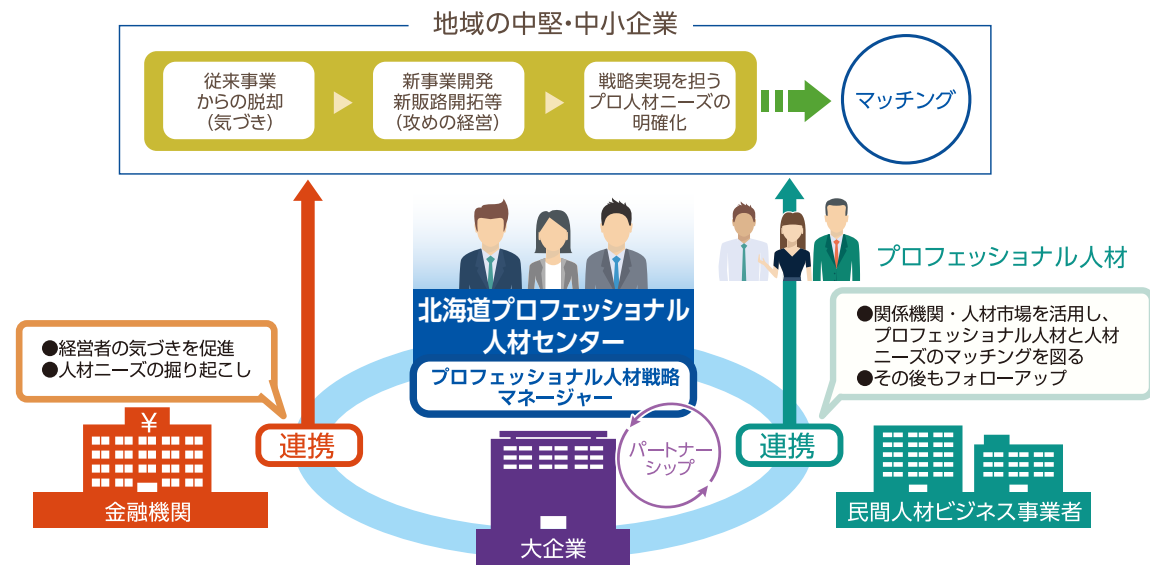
地域の中堅・中小企業

従来事業からの脱却（気づき）

新事業開発新販路開拓等（攻めの経営）

戦略実現を担うプロ人材ニーズの明確化

マッチング

プロフェッショナル人材

●経営者の気づきを促進
●人材ニーズの掘り起こし

北海道プロフェッショナル人材センター

プロフェッショナル人材戦略マネージャー

●関係機関・人材市場を活用し、プロフェッショナル人材と人材ニーズのマッチングを図る
●その後もフォローアップ

¥

連携

パートナーシップ

連携

金融機関

大企業

民間人材ビジネス事業者